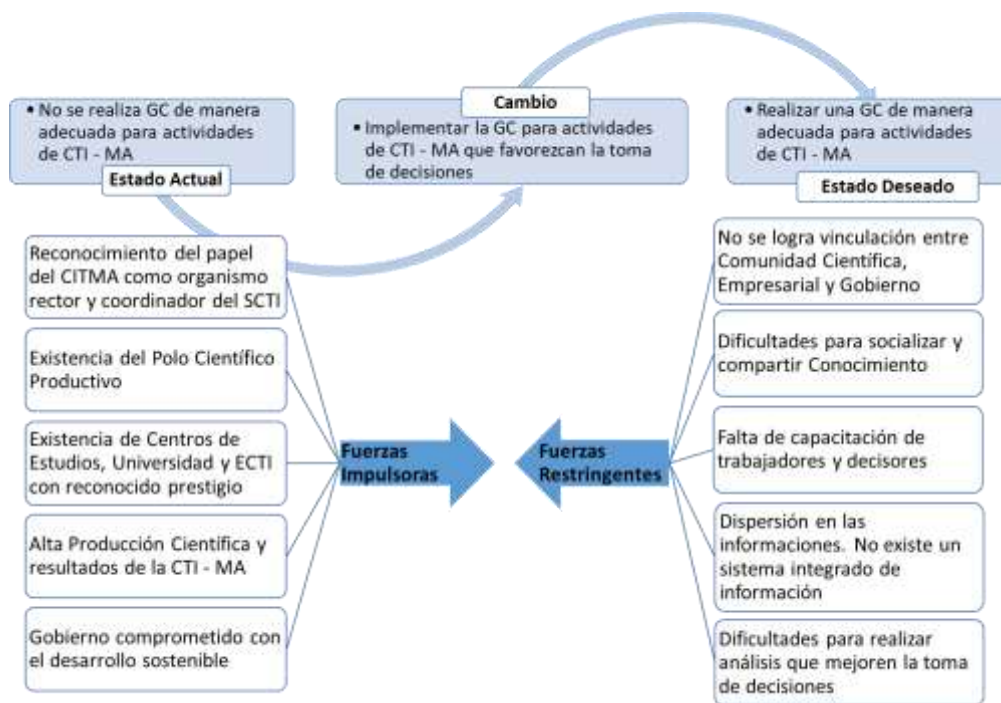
• No se realiza GC de manera adecuada para actividades de CTI - MA

Estado Actual

Cambio

• Implementar la GC para actividades de CTI - MA que favorezcan la toma de decisiones

• Realizar una GC de manera adecuada para actividades de CTI - MA

Estado Deseado

Reconocimiento del papel del CITMA como organismo rector y coordinador del SCTI

Existencia del Polo Científico Productivo

Existencia de Centros de Estudios, Universidad y ECTI con reconocido prestigio

Alta Producción Científica y resultados de la CTI - MA

Gobierno comprometido con el desarrollo sostenible

Fuerzas Impulsoras

Fuerzas Restringentes

No se logra vinculación entre Comunidad Científica, Empresarial y Gobierno

Dificultades para socializar y compartir Conocimiento

Falta de capacitación de trabajadores y decisores

Dispersión en las informaciones. No existe un sistema integrado de información

Dificultades para realizar análisis que mejoren la toma de decisiones